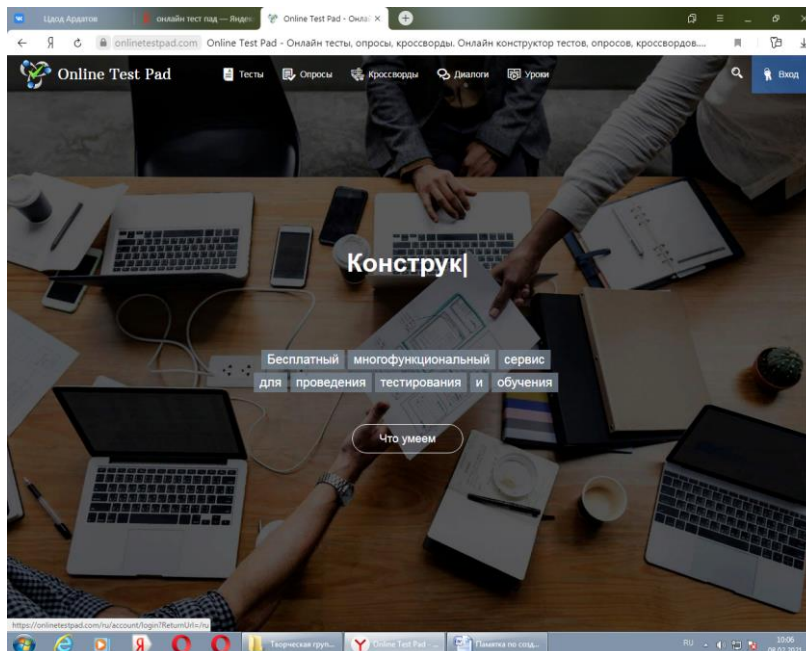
Цдод Ардатов | онлайн тест пад — Яндек | Online Test Pad - Онлай ×

onlinetestpad.com Online Test Pad - Онлайн тесты, опросы, кроссворды. Онлайн конструктор тестов, опросов, кроссвордов....

Online Test Pad

Тесты Опросы Кроссворды Диалоги Уроки

Вход

Конструк|

Бесплатный многофункциональный сервис для проведения тестирования и обучения

Что умеем

https://onlinetestpad.com/ru/account/login?ReturnUrl=/ru

Творческая груп... | Online Test Pad - ... | Памятка по созд...

RU

10:06